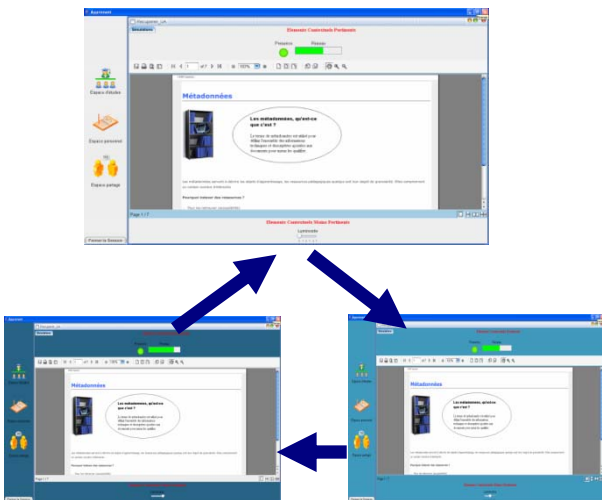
Apprenant

Espace d'étude

Espace personnel

Espace partage

Fermer la Session

Élements Contextuels Pertinents

Présence

Rareté

Métadonnées

Les métadonnées, qu'est-ce que c'est ?

Page 1 / 7

Élements Contextuels Moins Pertinents

Luminosité

Métadonnées

Les métadonnées, qu'est-ce que c'est ?

Métadonnées

Les métadonnées, qu'est-ce que c'est ?